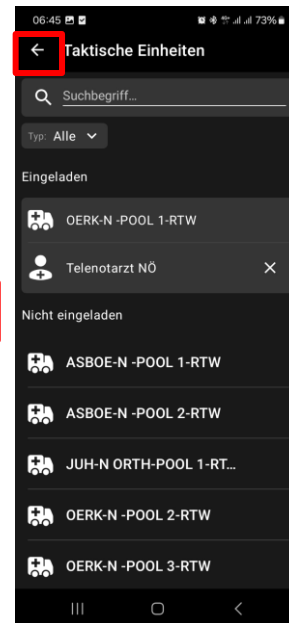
06:45 73%

Taktische Einheiten

Suchbegriff...

Typ: Alle

Eingeladen

OERK-N -POOL 1-RTW

Telenotarzt NÖ

Nicht eingeladen

ASBOE-N -POOL 1-RTW

ASBOE-N -POOL 2-RTW

JUH-N ORTH-POOL 1-RT...

OERK-N -POOL 2-RTW

OERK-N -POOL 3-RTW